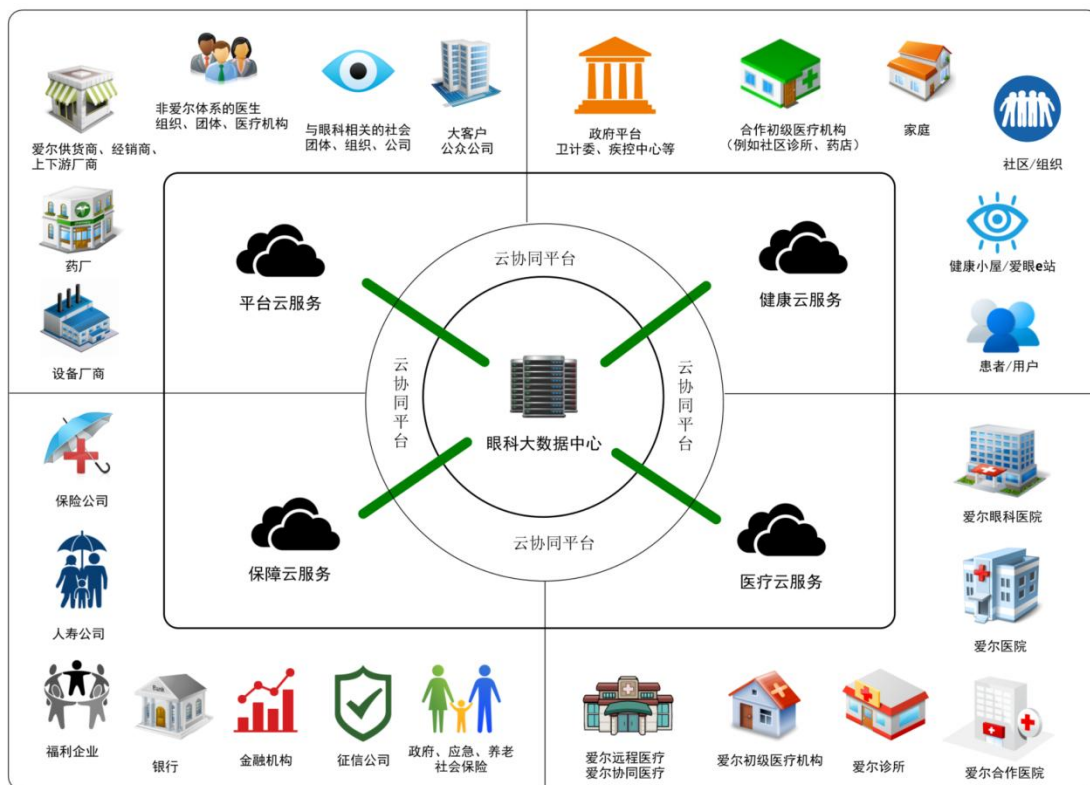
非爱尔体系的医生
组织、团体、医疗机构

与眼科相关的社会
团体、组织、公司

大客户
公众公司

爱尔供货商、经销商、
上下游厂商

药厂

设备厂商

政府平台
卫计委、疾控中心等

合作初级医疗机构
（例如社区诊所、药店）

家庭

社区/组织

健康小屋/爱眼e站

患者/用户

平台云服务

健康云服务

云协同平台

云协同平台

云协同平台

云协同平台

眼科大数据中心

保障云服务

医疗云服务

保险公司

人寿公司

爱尔眼科医院

爱尔医院

福利企业

银行

金融机构

征信公司

政府、应急、养老
社会保险

爱尔远程医疗
爱尔协同医疗

爱尔初级医疗机构

爱尔诊所

爱尔合作医院